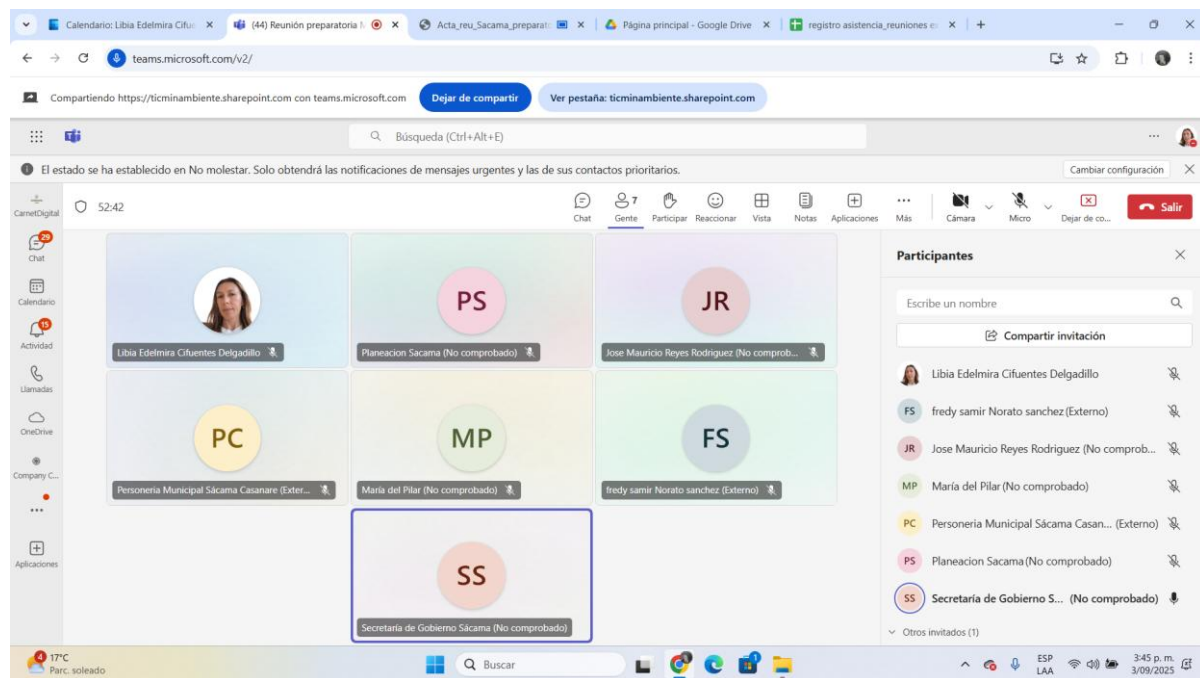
Calendario: Libia Edelmira Cifu × (44) Reunión preparatoria × Acta_reu_Sacama_preparat × Página principal - Google Drive × registro asistencia_reuniones × +

teams.microsoft.com/v2/

Compartiendo https://ticminambiente.sharepoint.com con teams.microsoft.com Dejar de compartir Ver pestaña: ticminambiente.sharepoint.com

Búsqueda (Ctrl+Alt+E)

El estado se ha establecido en No molestar. Solo obtendrá las notificaciones de mensajes urgentes y las de sus contactos prioritarios. Cambiar configuración

CarnetDigital 52:42 Chat Gente 7 Participar Reaccionar Vista Notas Aplicaciones Más Cámara Micro Dejar de co... Salir

29 Chat
Calendario
15 Actividad
Llamadas
OneDrive
Company C...
...
Aplicaciones

Libia Edelmira Cifuentes Delgadillo
PS Planeacion Sacama (No comprobado)
JR Jose Mauricio Reyes Rodriguez (No comprob...
PC Personeria Municipal Sácama Casanare (Exter...
MP María del Pilar (No comprobado)
FS fredy samir Norato sanchez (Externo)
SS Secretaría de Gobierno Sácama (No comprobado)

Participantes
Escribe un nombre
Compartir invitación
Libia Edelmira Cifuentes Delgadillo
FS fredy samir Norato sanchez (Externo)
JR Jose Mauricio Reyes Rodriguez (No comprob...
MP María del Pilar (No comprobado)
PC Personeria Municipal Sácama Casan... (Externo)
PS Planeacion Sacama (No comprobado)
SS Secretaría de Gobierno S... (No comprobado)
Otros invitados (1)

17°C Parc. soleado
Buscar
ESP LAA 3:45 p. m. 3/09/2025